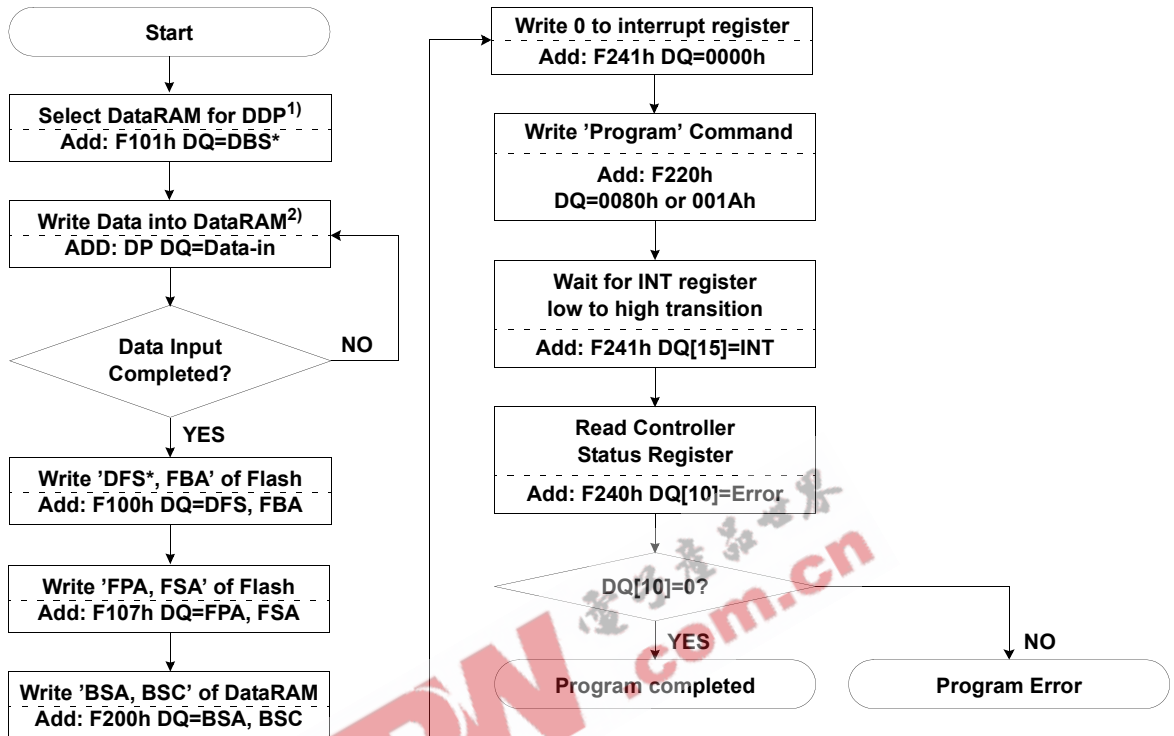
Start

Select DataRAM for DDP$^{1)}$
Add: F101h DQ=DBS*

Write Data into DataRAM$^{2)}$
ADD: DP DQ=Data-in

Data Input Completed?

NO

YES

Write ’DFS*, FBA’ of Flash
Add: F100h DQ=DFS, FBA

Write ’FPA, FSA’ of Flash
Add: F107h DQ=FPA, FSA

Write ’BSA, BSC’ of DataRAM
Add: F200h DQ=BSA, BSC

Write 0 to interrupt register
Add: F241h DQ=0000h

Write ’Program’ Command
Add: F220h
DQ=0080h or 001Ah

Wait for INT register low to high transition
Add: F241h DQ[15]=INT

Read Controller Status Register
Add: F240h DQ[10]=Error

DQ[10]=0?

YES

NO

Program completed

Program Error

com.cn